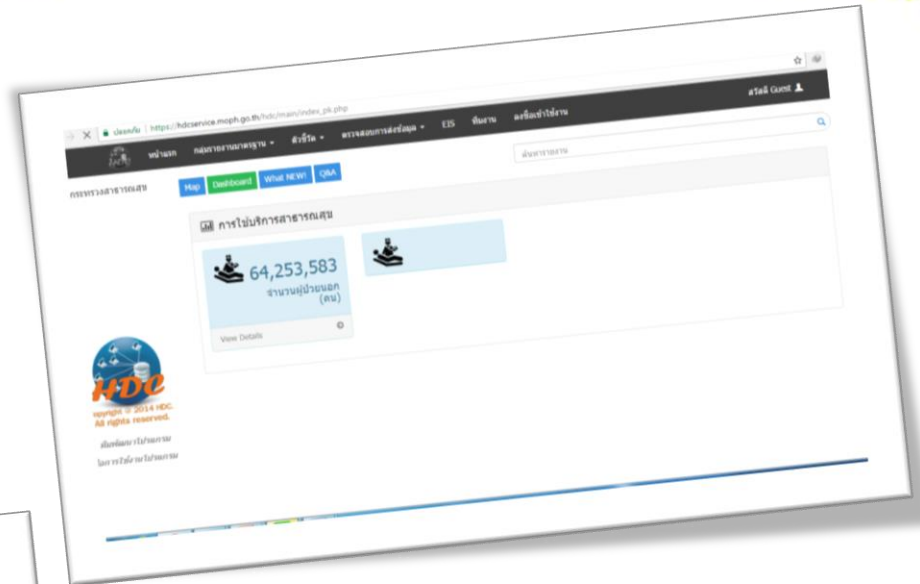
ปลอดภัย | https://hdcservice.moph.go.th/hdc/main/index_pk.php

หน้าแรก กลุ่มรายงานมาตรฐาน ▾ ตัวชี้วัด ▾ ตรวจสอบการส่งข้อมูล ▾ EIS ขั้นงาน ดาวน์โหลดเข้าใช้งาน สวัสดี Guest

ค้นหารายงาน

กระทรวงสาธารณสุข

Map Dashboard What NEW! Q&A

การใช้บริการสาธารณสุข

64,253,583
จำนวนผู้ป่วยนอก (คน)

View Details

HDC
copyright © 2014 HDC.
All rights reserved.

ติดต่อผู้ดูแลระบบ
โดยการใช้งานโปรแกรม